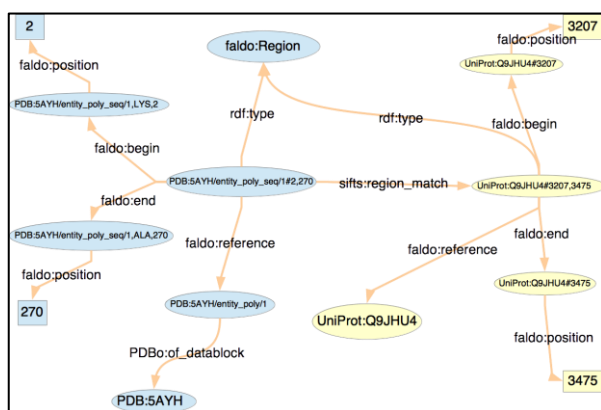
2

faldo:position

PDB:5AYH/entity_poly_seq/1,LYS,2

faldo:begin

faldo:Region

rdf:type

rdf:type

3207

faldo:position

UniProt:Q9JHU4#3207

faldo:begin

PDB:5AYH/entity_poly_seq/1#2,270

sifts:region_match

UniProt:Q9JHU4#3207,3475

faldo:end

PDB:5AYH/entity_poly_seq/1,ALA,270

faldo:position

270

faldo:reference

faldo:reference

faldo:end

UniProt:Q9JHU4#3475

PDB:5AYH/entity_poly/1

UniProt:Q9JHU4

faldo:position

PDBo:of_datablock

PDB:5AYH

3475